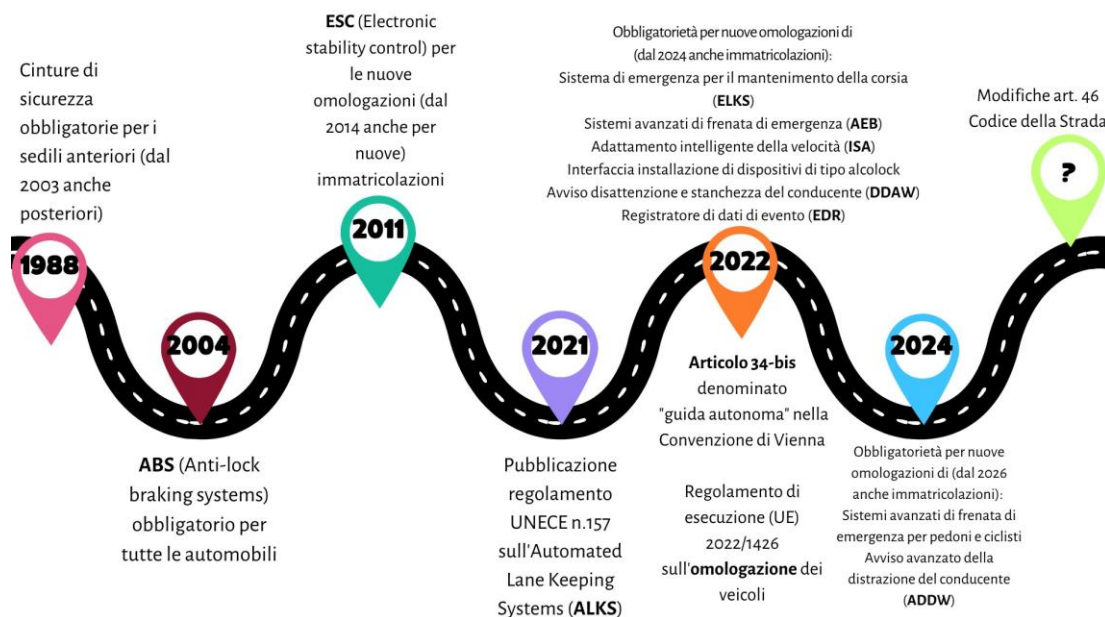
Cinture di sicurezza obbligatorie per i sedili anteriori (dal 2003 anche posteriori)

1988

2004

ABS (Anti-lock braking systems) obbligatorio per tutte le automobili

ESC (Electronic stability control) per le nuove omologazioni (dal 2014 anche per nuove) immatricolazioni

2011

2021

Pubblicazione regolamento UNECE n.157 sull'Automated Lane Keeping Systems (ALKS)

Obbligatorietà per nuove omologazioni di (dal 2024 anche immatricolazioni):
Sistema di emergenza per il mantenimento della corsia (ELKS)
Sistemi avanzati di frenata di emergenza (AEB)
Adattamento intelligente della velocità (ISA)
Interfaccia installazione di dispositivi di tipo alcolock
Avviso disattenzione e stanchezza del conducente (DDAW)
Registratore di dati di evento (EDR)

2022

Articolo 34-bis denominato "guida autonoma" nella Convenzione di Vienna

Regolamento di esecuzione (UE) 2022/1426 sull'omologazione dei veicoli

2024

Obbligatorietà per nuove omologazioni di (dal 2026 anche immatricolazioni):
Sistemi avanzati di frenata di emergenza per pedoni e ciclisti
Avviso avanzato della distrazione del conducente (ADDW)

Modifiche art. 46 Codice della Strada

?